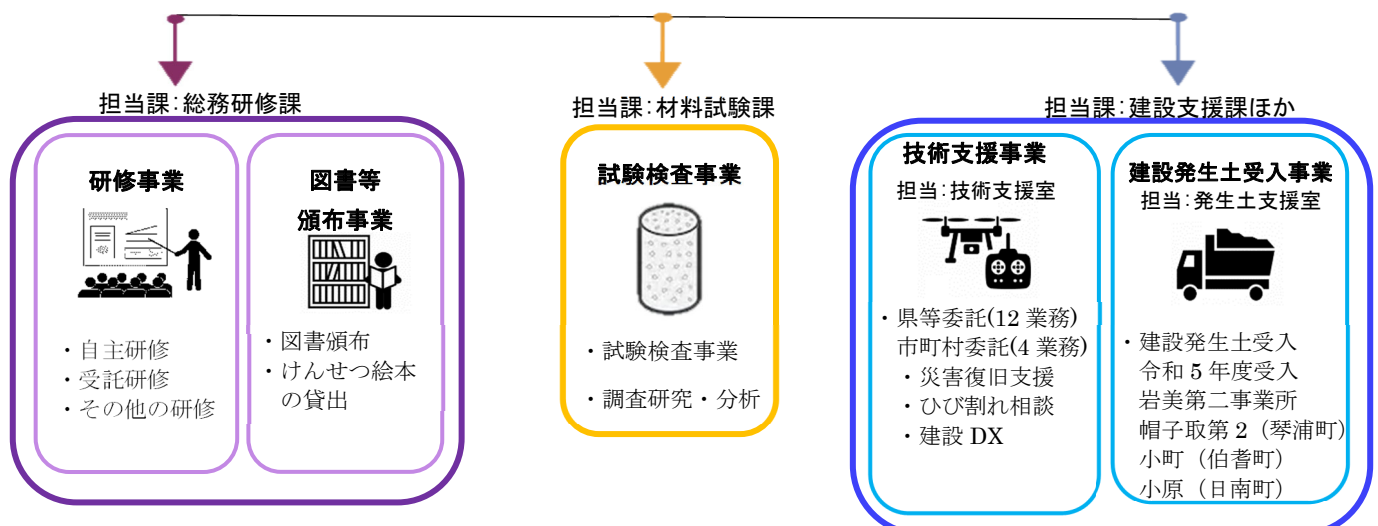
担当課：総務研修課

研修事業

・自主研修
・受託研修
・その他の研修

図書等
頒布事業

・図書頒布
・けんせつ絵本の貸出

担当課：材料試験課

試験検査事業

・試験検査事業
・調査研究・分析

担当課：建設支援課ほか

技術支援事業
担当：技術支援室

・県等委託(12 業務)
市町村委託(4 業務)
・災害復旧支援
・ひび割れ相談
・建設 DX

建設発生土受入事業
担当：発生土支援室

・建設発生土受入
令和 5 年度受入
岩美第二事業所
帽子取第 2（琴浦町）
小町（伯耆町）
小原（日南町）